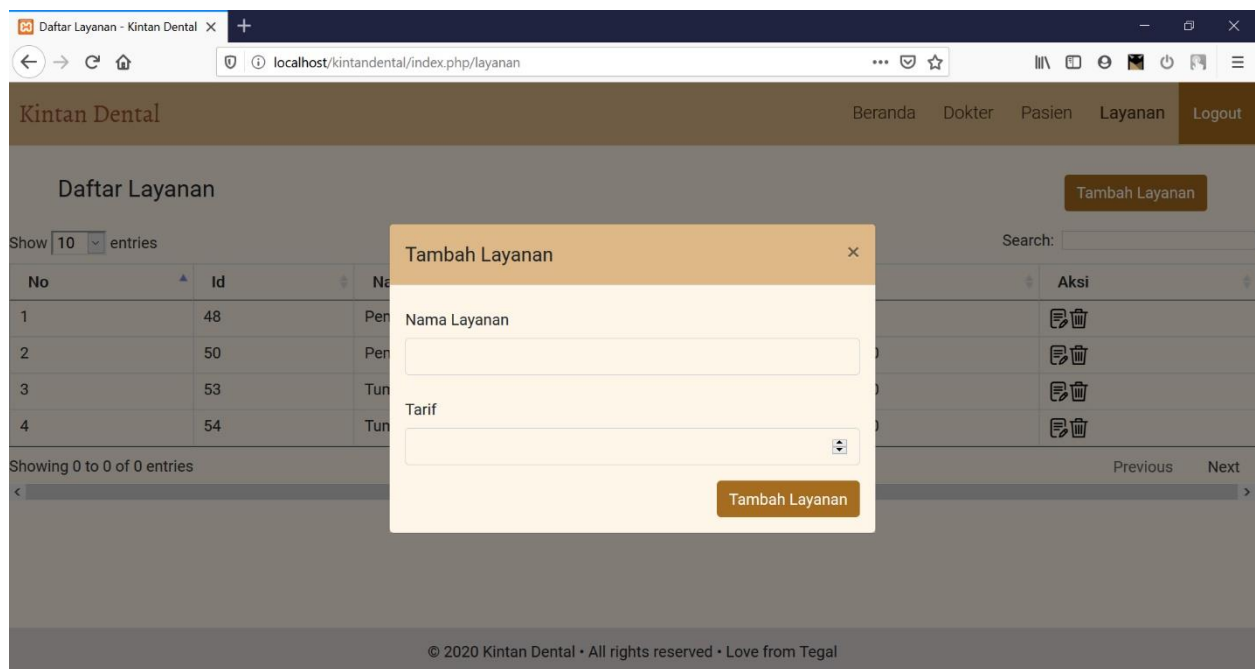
Daftar Layanan - Kintan Dental ×

localhost/kintandental/index.php/layanan

Kintan Dental

Beranda Dokter Pasien Layanan Logout

Daftar Layanan

Tambah Layanan

Show 10 entries

Search:

| No | Id | Na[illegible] | | Aksi |
|---|---|---|---|---|
| 1 | 48 | Pen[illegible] | | |
| 2 | 50 | Pen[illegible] | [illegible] | |
| 3 | 53 | Tun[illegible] | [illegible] | |
| 4 | 54 | Tun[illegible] | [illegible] | |

Showing 0 to 0 of 0 entries

Previous Next

Tambah Layanan ×

Nama Layanan

Tarif

Tambah Layanan

© 2020 Kintan Dental • All rights reserved • Love from Tegal